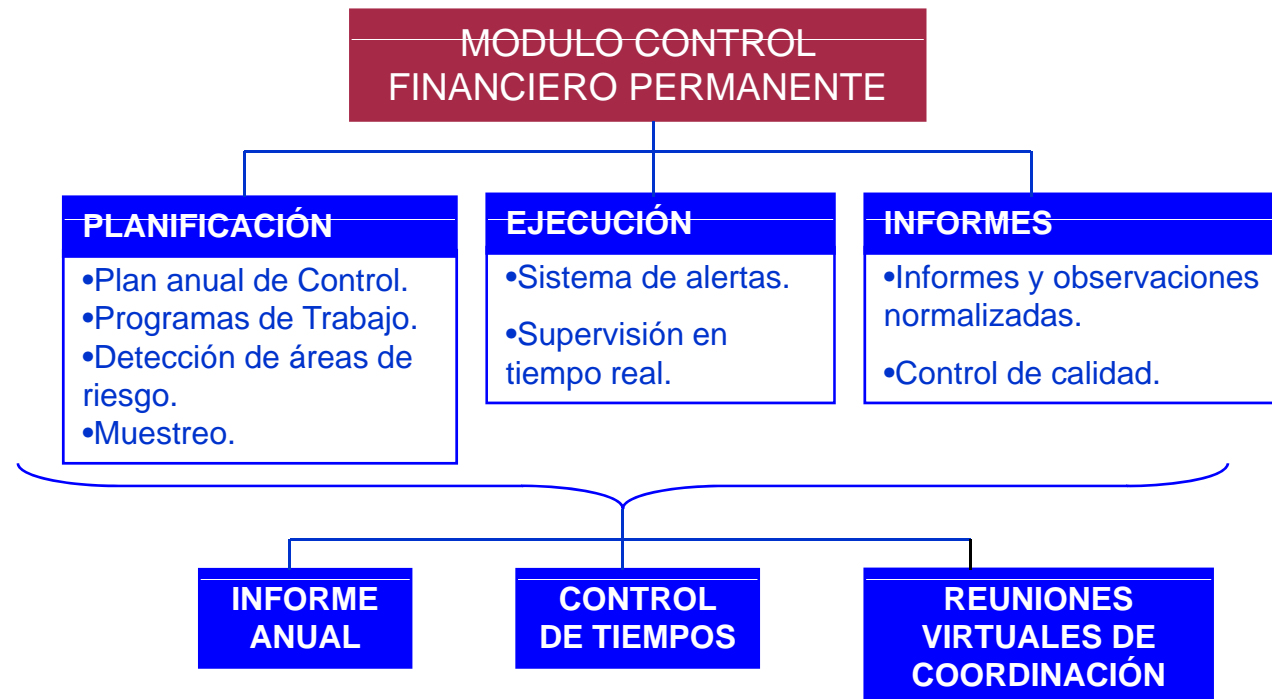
MODULO CONTROL FINANCIERO PERMANENTE

PLANIFICACIÓN

•Plan anual de Control.
•Programas de Trabajo.
•Detección de áreas de riesgo.
•Muestreo.

EJECUCIÓN

•Sistema de alertas.

•Supervisión en tiempo real.

INFORMES

•Informes y observaciones normalizadas.

•Control de calidad.

INFORME ANUAL

CONTROL DE TIEMPOS

REUNIONES VIRTUALES DE COORDINACIÓN